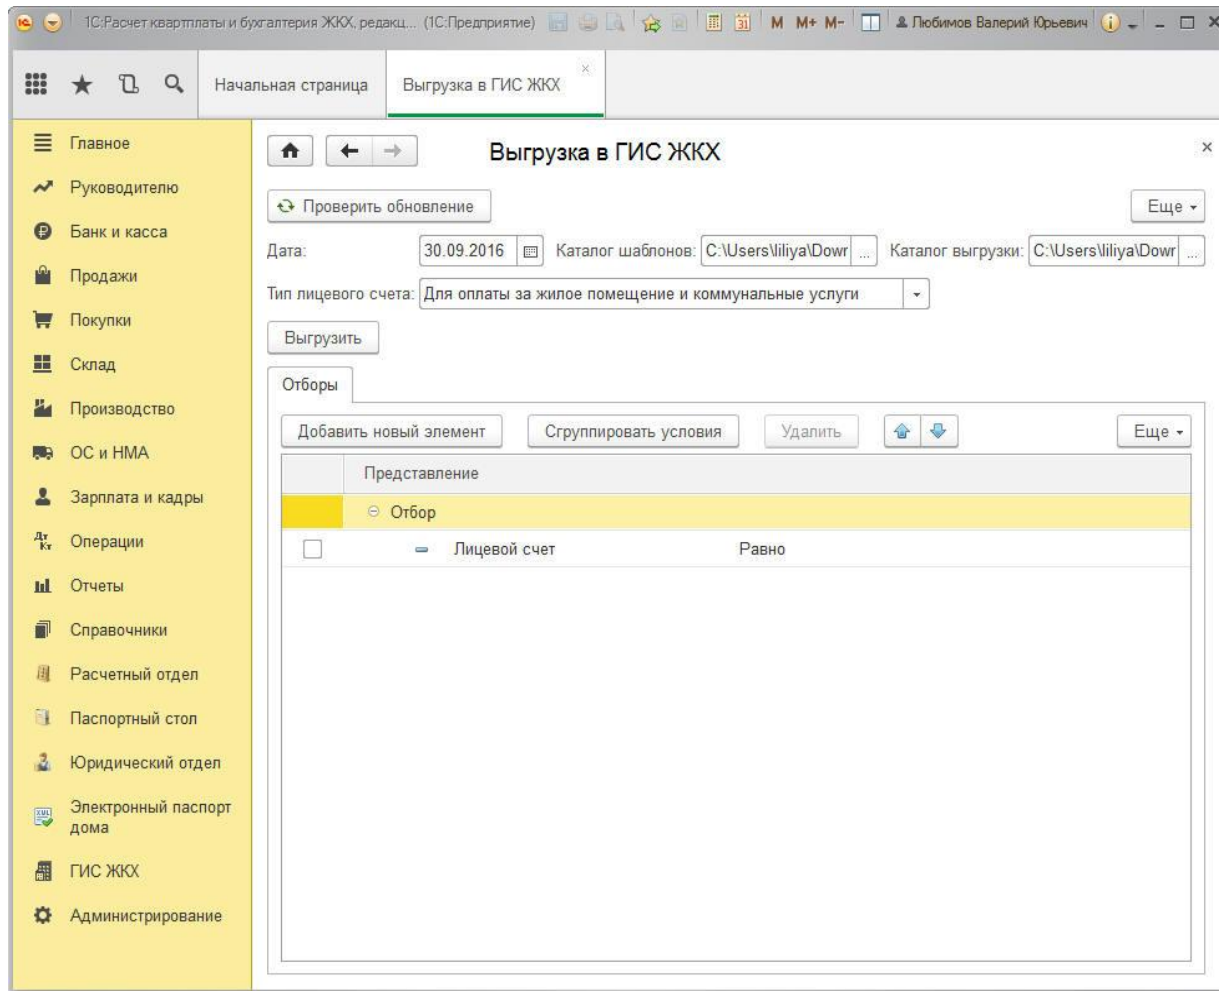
1С:Расчет квартплаты и бухгалтерия ЖКХ, редакц... (1С:Предприятие) M M+ M- Любимов Валерий Юрьевич

Начальная страница
Выгрузка в ГИС ЖКХ

Главное
Руководителю
Банк и касса
Продажи
Покупки
Склад
Производство
ОС и НМА
Зарплата и кадры
Операции
Отчеты
Справочники
Расчетный отдел
Паспортный стол
Юридический отдел
Электронный паспорт дома
ГИС ЖКХ
Администрирование

Выгрузка в ГИС ЖКХ

Проверить обновление
Еще

Дата: 30.09.2016
Каталог шаблонов: C:\Users\liliya\Dowr
Каталог выгрузки: C:\Users\liliya\Dowr

Тип лицевого счета: Для оплаты за жилое помещение и коммунальные услуги

Выгрузить

Отборы

Добавить новый элемент
Сгруппировать условия
Удалить
Еще

| | Представление | |
|---|---|---|
| | Отбор | |
| | Лицевой счет | Равно |